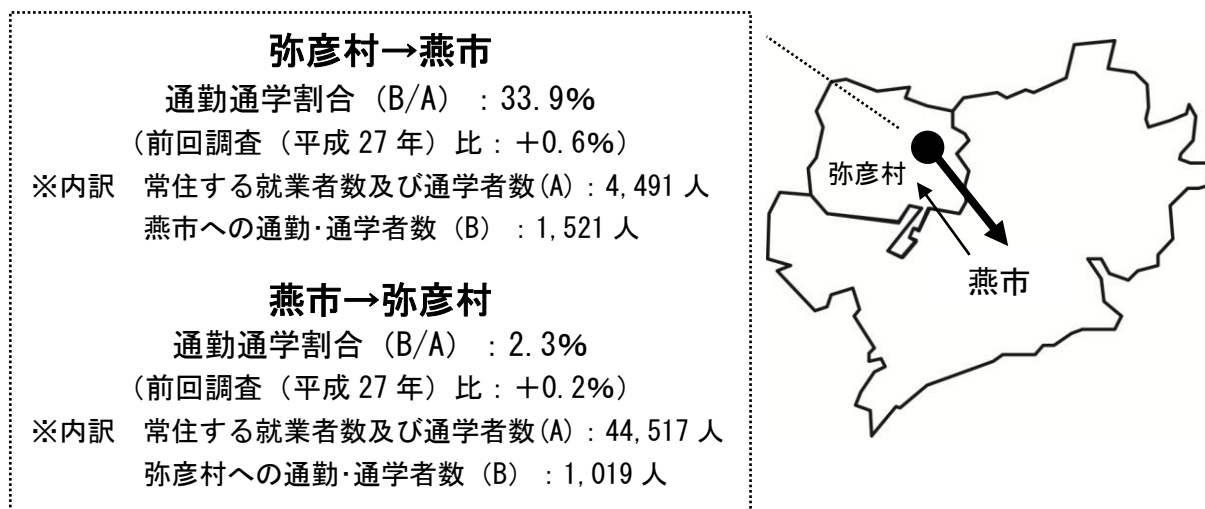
弥彦村→燕市

通勤通学割合（B/A）：33.9%

（前回調査（平成 27 年）比：＋0.6%）

※内訳　常住する就業者数及び通学者数(A)：4,491 人

燕市への通勤･通学者数（B）：1,521 人

燕市→弥彦村

通勤通学割合（B/A）：2.3%

（前回調査（平成 27 年）比：＋0.2%）

※内訳　常住する就業者数及び通学者数(A)：44,517 人

弥彦村への通勤･通学者数（B）：1,019 人

弥彦村

燕市